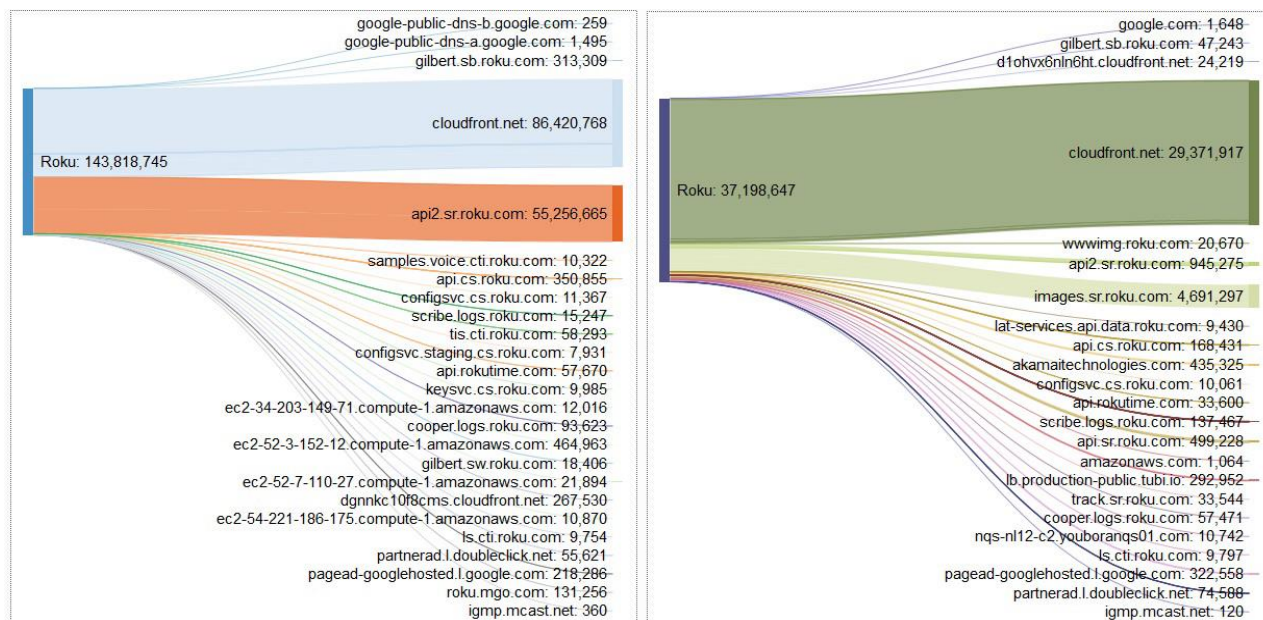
google-public-dns-b.google.com: 259
google-public-dns-a.google.com: 1,495
gilbert.sb.roku.com: 313,309
cloudfront.net: 86,420,768
Roku: 143,818,745
api2.sr.roku.com: 55,256,665
samples.voice.cti.roku.com: 10,322
api.cs.roku.com: 350,855
configsvc.cs.roku.com: 11,367
scribe.logs.roku.com: 15,247
tis.cti.roku.com: 58,293
configsvc.staging.cs.roku.com: 7,931
api.rokutime.com: 57,670
keysvc.cs.roku.com: 9,985
ec2-34-203-149-71.compute-1.amazonaws.com: 12,016
cooper.logs.roku.com: 93,623
ec2-52-3-152-12.compute-1.amazonaws.com: 464,963
gilbert.sw.roku.com: 18,406
ec2-52-7-110-27.compute-1.amazonaws.com: 21,894
dgnnkc10f8cms.cloudfront.net: 267,530
ec2-54-221-186-175.compute-1.amazonaws.com: 10,870
ls.cti.roku.com: 9,754
partnerad.l.doubleclick.net: 55,621
pagead-googlehosted.l.google.com: 218,286
roku.mgo.com: 131,256
igmp.mcast.net: 360

google.com: 1,648
gilbert.sb.roku.com: 47,243
d1ohvx6nln6ht.cloudfront.net: 24,219
cloudfront.net: 29,371,917
Roku: 37,198,647
wwwimg.roku.com: 20,670
api2.sr.roku.com: 945,275
images.sr.roku.com: 4,691,297
lat-services.api.data.roku.com: 9,430
api.cs.roku.com: 168,431
akamaitechnologies.com: 435,325
configsvc.cs.roku.com: 10,061
api.rokutime.com: 33,600
scribe.logs.roku.com: 137,467
api.sr.roku.com: 499,228
amazonaws.com: 1,064
lb.production-public.tubi.io: 292,952
track.sr.roku.com: 33,544
cooper.logs.roku.com: 57,471
nqs-nl12-c2.youboranqs01.com: 10,742
ls.cti.roku.com: 9,797
pagead-googlehosted.l.google.com: 322,558
partnerad.l.doubleclick.net: 74,588
igmp.mcast.net: 120